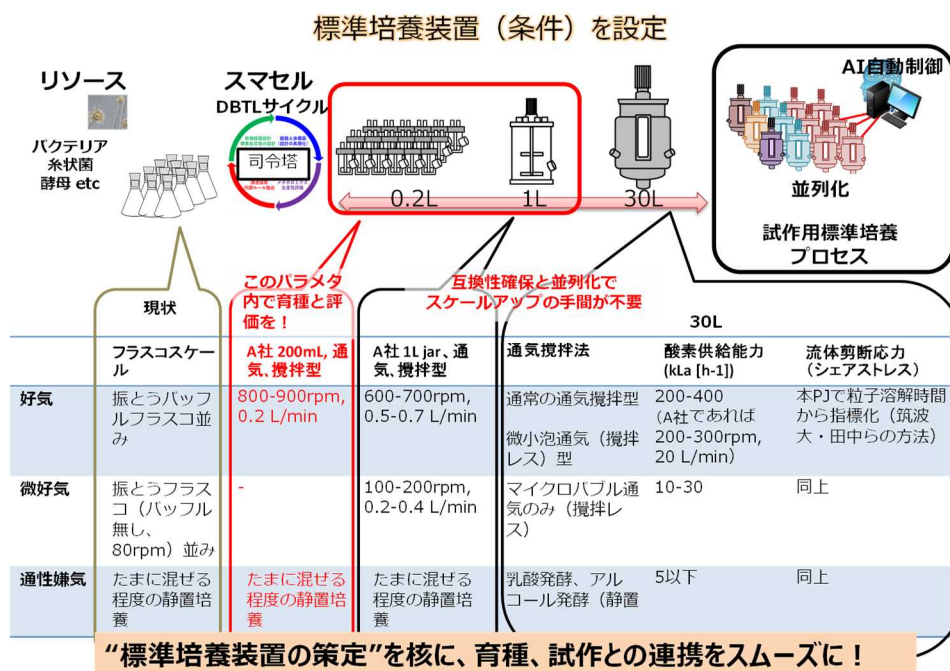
標準培養装置（条件）を設定

リソース
バクテリア
糸状菌
酵母 etc

スマセル
DBTLサイクル
司令塔

0.2L　1L　30L

AI自動制御
並列化
試作用標準培養プロセス

現状
このパラメタ内で育種と評価を！
互換性確保と並列化でスケールアップの手間が不要
30L

| | フラスコスケール | A社 200mL, 通気, 撹拌型 | A社 1L jar、通気, 撹拌型 | 通気撹拌法 | 酸素供給能力 (kLa [h-1]) | 流体剪断応力（シェアストレス） |
|---|---|---|---|---|---|---|
| 好気 | 振とうバッフルフラスコ並み | 800-900rpm, 0.2 L/min | 600-700rpm, 0.5-0.7 L/min | 通常の通気撹拌型<br>微小泡通気（撹拌レス）型 | 200-400 (A社であれば 200-300rpm, 20 L/min) | 本PJで粒子溶解時間から指標化（筑波大・田中らの方法） |
| 微好気 | 振とうフラスコ（バッフル無し、80rpm）並み | - | 100-200rpm, 0.2-0.4 L/min | マイクロバブル通気のみ（撹拌レス） | 10-30 | 同上 |
| 通性嫌気 | たまに混ぜる程度の静置培養 | たまに混ぜる程度の静置培養 | たまに混ぜる程度の静置培養 | 乳酸発酵、アルコール発酵（静置 | 5以下 | 同上 |

“標準培養装置の策定”を核に、育種、試作との連携をスムーズに！